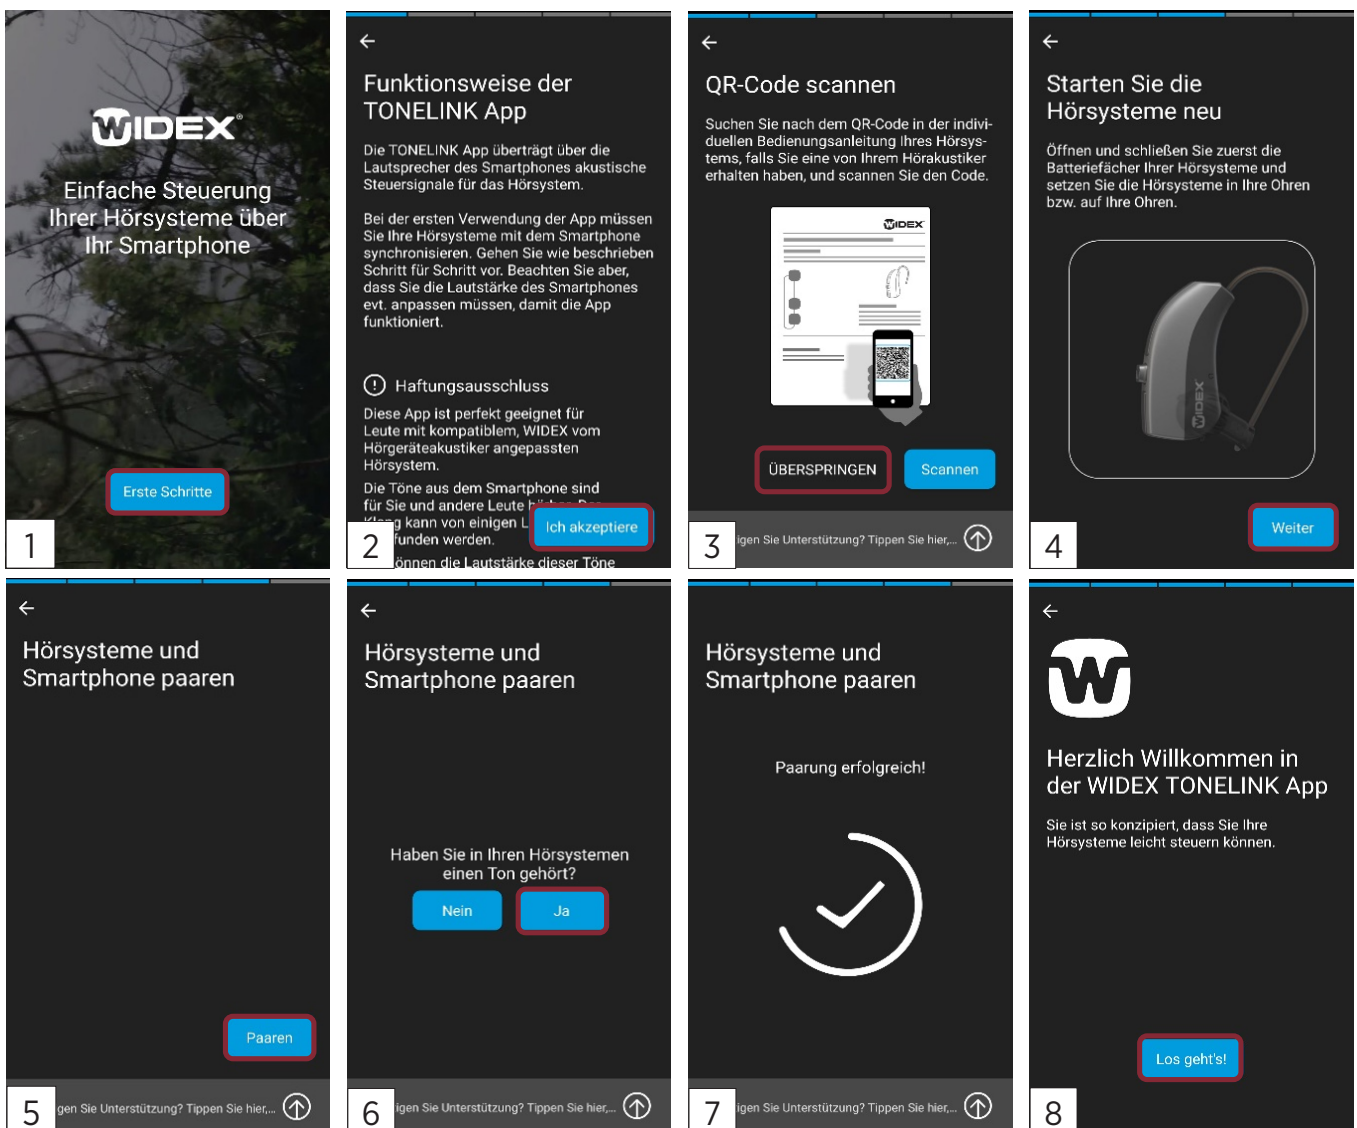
WIDEX

Einfache Steuerung Ihrer Hörsysteme über Ihr Smartphone

Erste Schritte

1

←

Funktionsweise der TONELINK App

Die TONELINK App überträgt über die Lautsprecher des Smartphones akustische Steuersignale für das Hörsystem.

Bei der ersten Verwendung der App müssen Sie Ihre Hörsysteme mit dem Smartphone synchronisieren. Gehen Sie wie beschrieben Schritt für Schritt vor. Beachten Sie aber, dass Sie die Lautstärke des Smartphones evt. anpassen müssen, damit die App funktioniert.

Haftungsausschluss

Diese App ist perfekt geeignet für Leute mit kompatiblem, WIDEX vom Hörgeräteakustiker angepassten Hörsystem.

Die Töne aus dem Smartphone sind für Sie und andere Leute h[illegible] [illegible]g kann von einigen L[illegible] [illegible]funden werden. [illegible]önnen die Lautstärke dieser Töne

Ich akzeptiere

2

←

QR-Code scannen

Suchen Sie nach dem QR-Code in der individuellen Bedienungsanleitung Ihres Hörsystems, falls Sie eine von Ihrem Hörakustiker erhalten haben, und scannen Sie den Code.

WIDEX

ÜBERSPRINGEN

Scannen

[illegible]igen Sie Unterstützung? Tippen Sie hier,...

3

←

Starten Sie die Hörsysteme neu

Öffnen und schließen Sie zuerst die Batteriefächer Ihrer Hörsysteme und setzen Sie die Hörsysteme in Ihre Ohren bzw. auf Ihre Ohren.

WIDEX

Weiter

4

←

Hörsysteme und Smartphone paaren

Paaren

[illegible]gen Sie Unterstützung? Tippen Sie hier,...

5

←

Hörsysteme und Smartphone paaren

Haben Sie in Ihren Hörsystemen einen Ton gehört?

Nein

Ja

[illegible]igen Sie Unterstützung? Tippen Sie hier,...

6

Hörsysteme und Smartphone paaren

Paarung erfolgreich!

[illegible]igen Sie Unterstützung? Tippen Sie hier,...

7

←

Herzlich Willkommen in der WIDEX TONELINK App

Sie ist so konzipiert, dass Sie Ihre Hörsysteme leicht steuern können.

Los geht's!

8